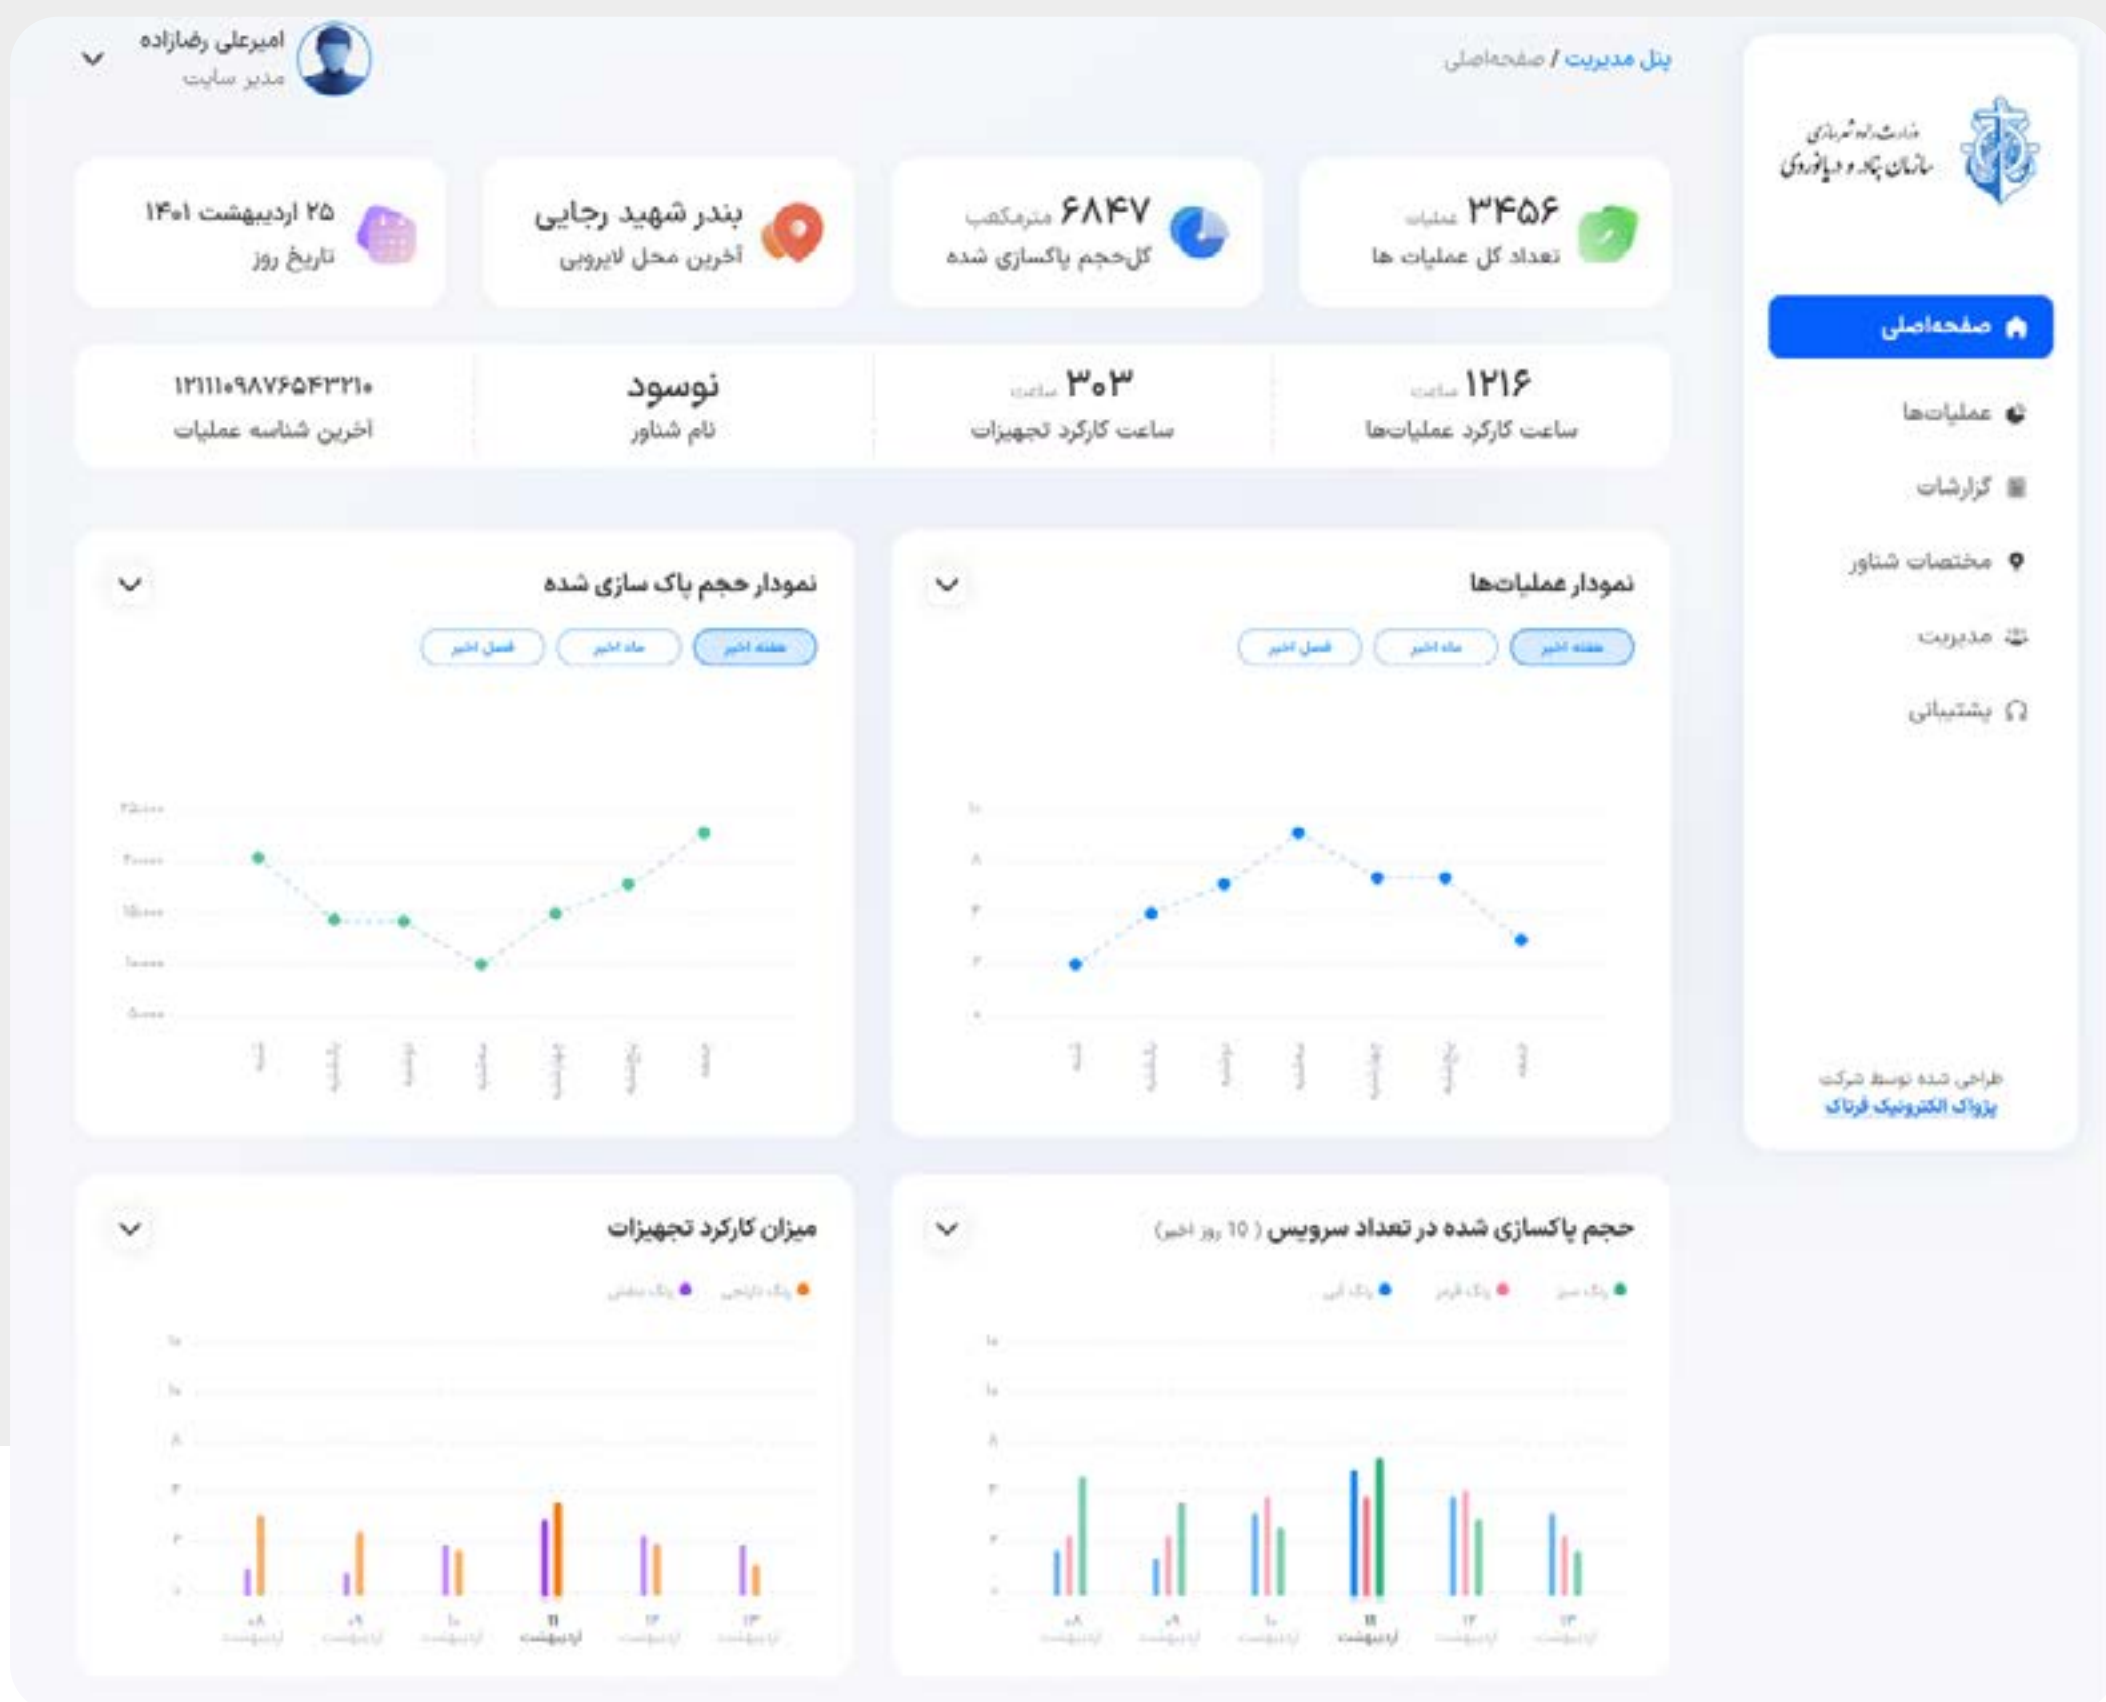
امیرعلی رضازاده
مدیر سایت

پنل مدیریت / صفحه‌اصلی

وزارت راه و شهرسازی
سازمان بنادر و دریانوردی

۳۴۵۶ عملیات
تعداد کل عملیات ها

۶۸۴۷ مترمکعب
کل‌حجم پاکسازی شده

بندر شهید رجایی
آخرین محل لایروبی

۲۵ اردیبهشت ۱۴۰۱
تاریخ روز

۱۲۱۶ ساعت
ساعت کارکرد عملیات‌ها

۳۰۳ ساعت
ساعت کارکرد تجهیزات

نوسود
نام شناور

۱۲۱۱۱۰۹۸۷۶۵۴۳۲۱۰
آخرین شناسه عملیات

صفحه‌اصلی
عملیات‌ها
گزارشات
مختصات شناور
مدیریت
پشتیبانی

طراحی شده توسط شرکت
پژواک الکترونیک فرتاک

نمودار عملیات‌ها
هفته اخیر
ماه اخیر
فصل اخیر

نمودار حجم پاک سازی شده
هفته اخیر
ماه اخیر
فصل اخیر

حجم پاکسازی شده در تعداد سرویس ( ۱۰ روز اخیر)
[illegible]

میزان کارکرد تجهیزات
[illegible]

۰۸ اردیبهشت
۰۹ اردیبهشت
۱۰ اردیبهشت
۱۱ اردیبهشت
۱۲ اردیبهشت
۱۳ اردیبهشت